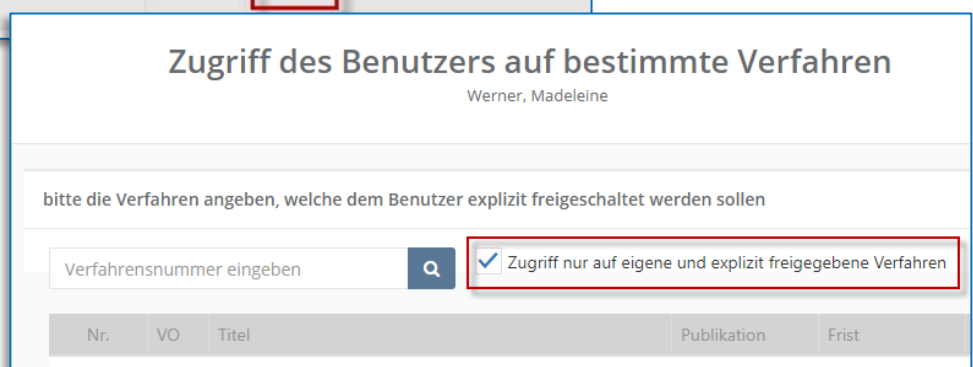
Zugriff des Benutzers auf bestimmte Verfahren
Werner, Madeleine

bitte die Verfahren angeben, welche dem Benutzer explizit freigeschaltet werden sollen

Verfahrensnummer eingeben

Zugriff nur auf eigene und explizit freigegebene Verfahren

| Nr. | VO | Titel | Publikation | Frist |
|---|---|---|---|---|